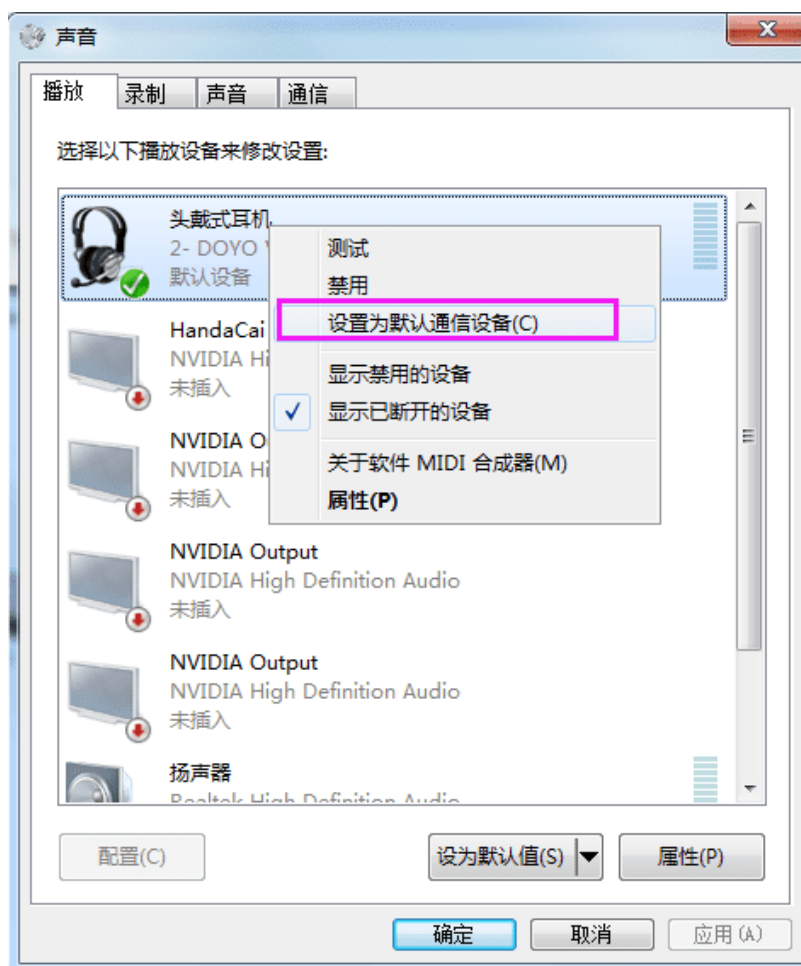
声音

播放 录制 声音 通信

选择以下播放设备来修改设置:

头戴式耳机
2- DOYO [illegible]
默认设备

测试
禁用
设置为默认通信设备(C)
显示禁用的设备
✓ 显示已断开的设备
关于软件 MIDI 合成器(M)
属性(P)

HandaCai
NVIDIA Hi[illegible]
未插入

NVIDIA O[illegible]
NVIDIA Hi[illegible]
未插入

NVIDIA Output
NVIDIA High Definition Audio
未插入

NVIDIA Output
NVIDIA High Definition Audio
未插入

扬声器
Realtek High Definition Audio

配置(C)
设为默认值(S)
属性(P)

确定 取消 应用(A)